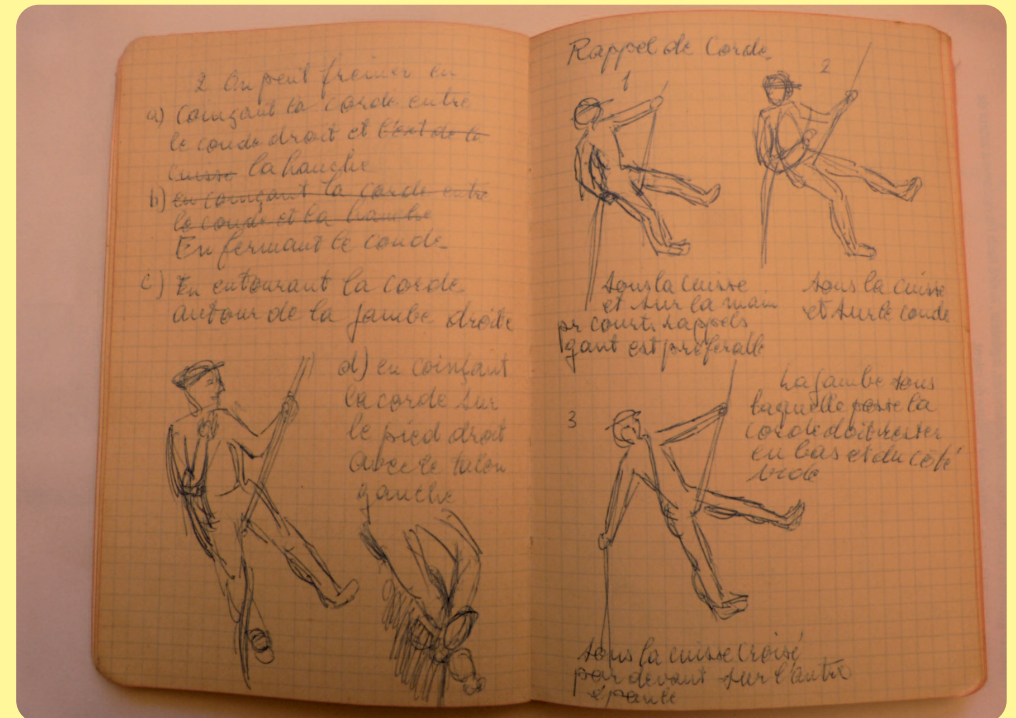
2 On peut freiner en
a) coinçant la corde entre le coude droit et ~~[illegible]~~ ~~cuisse~~ la hanche
b) ~~en coinçant la corde entre le coude et la hanche~~ En fermant le coude
c) En entourant la corde autour de la jambe droite

d) en coinçant la corde sur le pied droit avec le talon gauche

Rappel de Corde
1
2

Sous la cuisse et sur la main pr court. Rappels gant est préférable

Sous la cuisse et sur le coude

3

La jambe sous laquelle passe la corde doit rester en bas et du côté droit

Sous la cuisse croisé par devant sur l'autre épaule